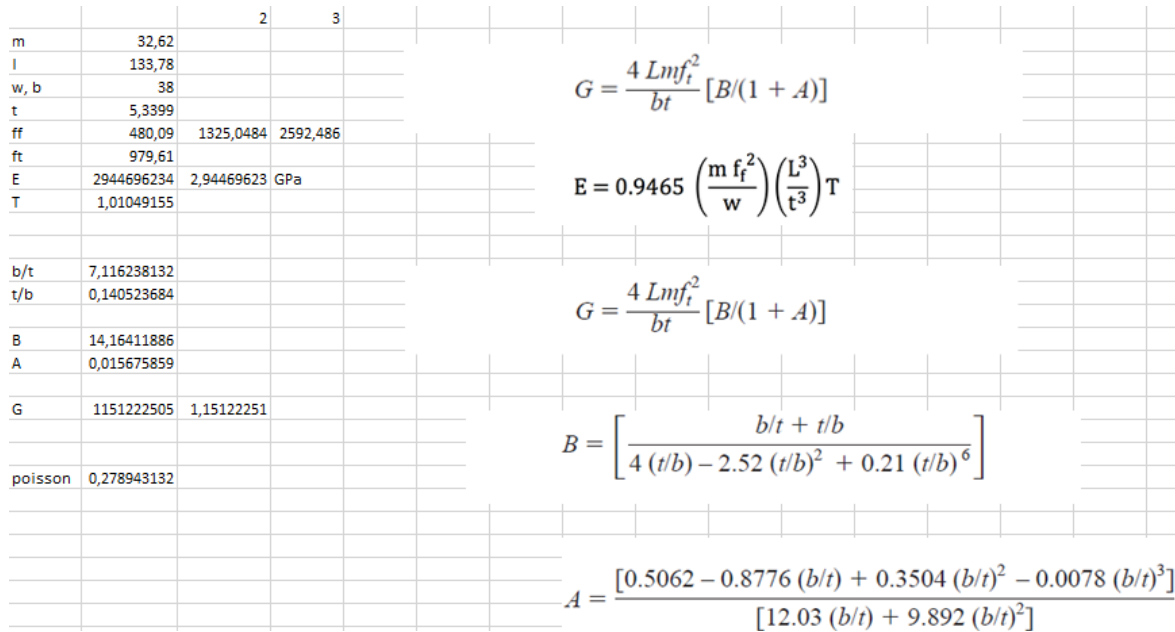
| | | 2 | 3 |
|---|---|---|---|
| m | 32,62 | | |
| l | 133,78 | | |
| w, b | 38 | | |
| t | 5,3399 | | |
| ff | 480,09 | 1325,0484 | 2592,486 |
| ft | 979,61 | | |
| E | 2944696234 | 2,94469623 | GPa |
| T | 1,01049155 | | |
| | | | |
| b/t | 7,116238132 | | |
| t/b | 0,140523684 | | |
| | | | |
| B | 14,16411886 | | |
| A | 0,015675859 | | |
| | | | |
| G | 1151222505 | 1,15122251 | |
| | | | |
| poisson | 0,278943132 | | |

$G = \frac{4 Lmf_t^2}{bt} [B/(1 + A)]$

$E = 0.9465 \left(\frac{m f_f^2}{w}\right)\left(\frac{L^3}{t^3}\right) T$

$G = \frac{4 Lmf_t^2}{bt} [B/(1 + A)]$

$B = \left[\frac{b/t + t/b}{4 (t/b) - 2.52 (t/b)^2 + 0.21 (t/b)^6}\right]$

$A = \frac{[0.5062 - 0.8776 (b/t) + 0.3504 (b/t)^2 - 0.0078 (b/t)^3]}{[12.03 (b/t) + 9.892 (b/t)^2]}$